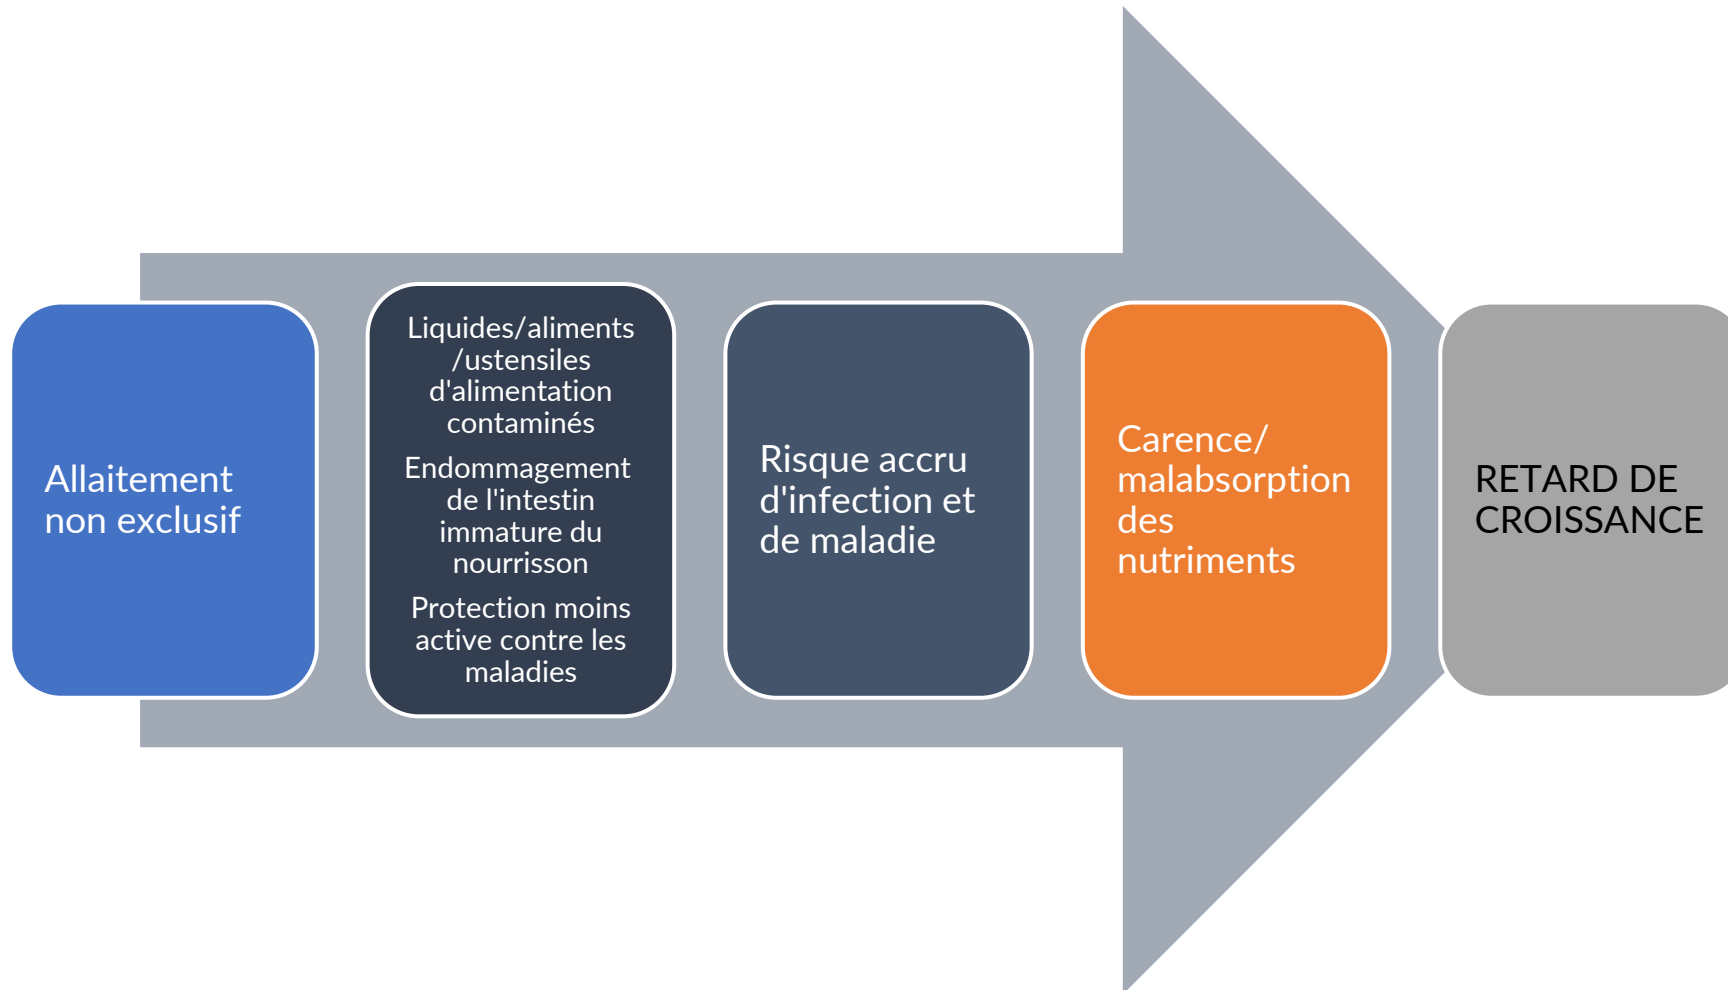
Allaitement non exclusif

Liquides/aliments /ustensiles d'alimentation contaminés

Endommagement de l'intestin immature du nourrisson

Protection moins active contre les maladies

Risque accru d'infection et de maladie

Carence/ malabsorption des nutriments

RETARD DE CROISSANCE